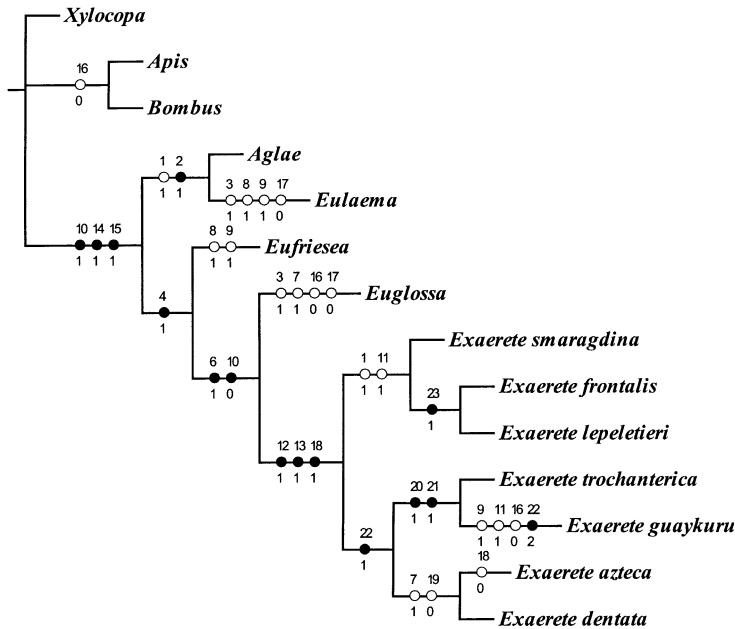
Xylocopa

16
0

Apis

Bombus

1 2
1 1

Aglae

3 8 9 17
1 1 1 0

Eulaema

10 14 15
1 1 1

8 9
1 1

Eufriesea

4
1

3 7 16 17
1 1 0 0

Euglossa

6 10
1 0

1 11
1 1

Exaerete smaragdina

23
1

Exaerete frontalis

Exaerete lepeletieri

12 13 18
1 1 1

20 21
1 1

Exaerete trochanterica

9 11 16 22
1 1 0 2

Exaerete guaykuru

22
1

18
0

Exaerete azteca

7 19
1 0

Exaerete dentata